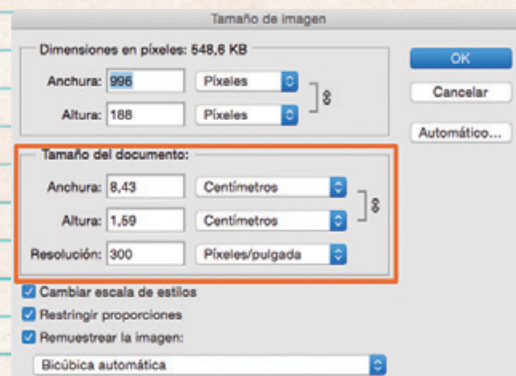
Tamaño de imagen

Dimensiones en píxeles: 548,6 KB

Anchura: 996 Píxeles

Altura: 188 Píxeles

OK

Cancelar

Automático...

Tamaño del documento:

Anchura: 8,43 Centímetros

Altura: 1,59 Centímetros

Resolución: 300 Píxeles/pulgada

Cambiar escala de estilos

Restringir proporciones

Remuestrear la imagen:

Bicúbica automática